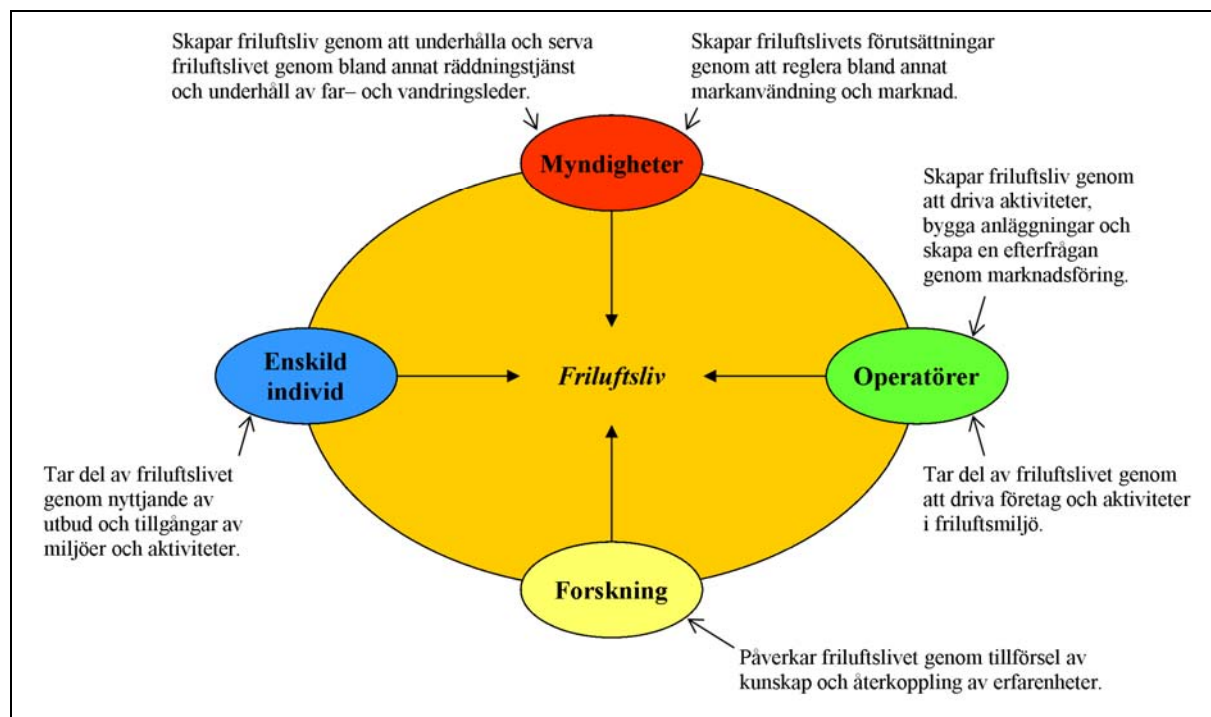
Skapar friluftsliv genom att underhålla och serva friluftslivet genom bland annat räddningstjänst och underhåll av far– och vandringsleder.

Skapar friluftslivets förutsättningar genom att reglera bland annat markanvändning och marknad.

Myndigheter

Skapar friluftsliv genom att driva aktiviteter, bygga anläggningar och skapa en efterfrågan genom marknadsföring.

Enskild individ

Friluftsliv

Operatörer

Tar del av friluftslivet genom nyttjande av utbud och tillgångar av miljöer och aktiviteter.

Tar del av friluftslivet genom att driva företag och aktiviteter i friluftsmiljö.

Forskning

Påverkar friluftslivet genom tillförsel av kunskap och återkoppling av erfarenheter.